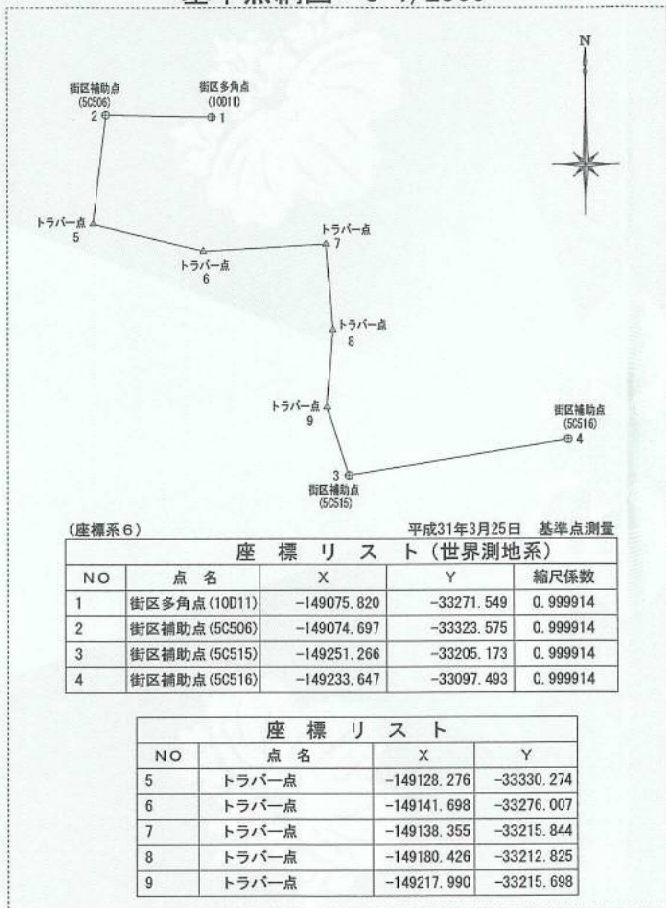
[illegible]

N

街区補助点
(5C506)
2

街区多角点
(10D11)
1

トラバー点
5

トラバー点
6

トラバー点
7

トラバー点
8

トラバー点
9

街区補助点
(5C516)
4

3
街区補助点
(5C515)

(座標系6)

平成31年3月25日 基準点測量

| 座標リスト(世界測地系) | | | | |
|---|---|---|---|---|
| NO | 点名 | X | Y | 縮尺係数 |
| 1 | 街区多角点(10D11) | −149075.820 | −33271.549 | 0.999914 |
| 2 | 街区補助点(5C506) | −149074.697 | −33323.575 | 0.999914 |
| 3 | 街区補助点(5C515) | −149251.266 | −33205.173 | 0.999914 |
| 4 | 街区補助点(5C516) | −149233.647 | −33097.493 | 0.999914 |

| 座標リスト | | | |
|---|---|---|---|
| NO | 点名 | X | Y |
| 5 | トラバー点 | −149128.276 | −33330.274 |
| 6 | トラバー点 | −149141.698 | −33276.007 |
| 7 | トラバー点 | −149138.355 | −33215.844 |
| 8 | トラバー点 | −149180.426 | −33212.825 |
| 9 | トラバー点 | −149217.990 | −33215.698 |